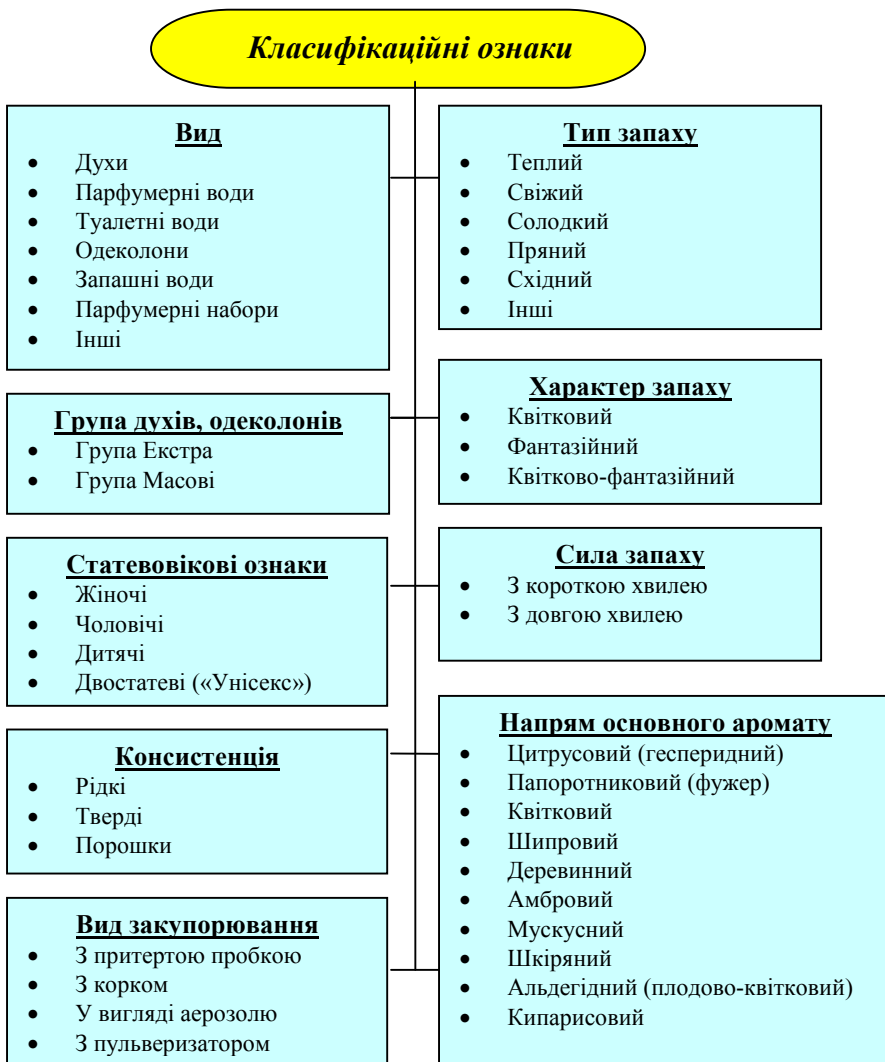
Класифікаційні ознаки

Вид
- Духи
- Парфумерні води
- Туалетні води
- Одеколони
- Запашні води
- Парфумерні набори
- Інші

Група духів, одеколонів
- Група Екстра
- Група Масові

Статевовікові ознаки
- Жіночі
- Чоловічі
- Дитячі
- Двостатеві («Унісекс»)

Консистенція
- Рідкі
- Тверді
- Порошки

Вид закупорювання
- З притертою пробкою
- З корком
- У вигляді аерозолю
- З пульверизатором

Тип запаху
- Теплий
- Свіжий
- Солодкий
- Пряний
- Східний
- Інші

Характер запаху
- Квітковий
- Фантазійний
- Квітково-фантазійний

Сила запаху
- З короткою хвилею
- З довгою хвилею

Напрям основного аромату
- Цитрусовий (гесперидний)
- Папоротниковий (фужер)
- Квітковий
- Шипровий
- Деревинний
- Амбровий
- Мускусний
- Шкіряний
- Альдегідний (плодово-квітковий)
- Кипарисовий